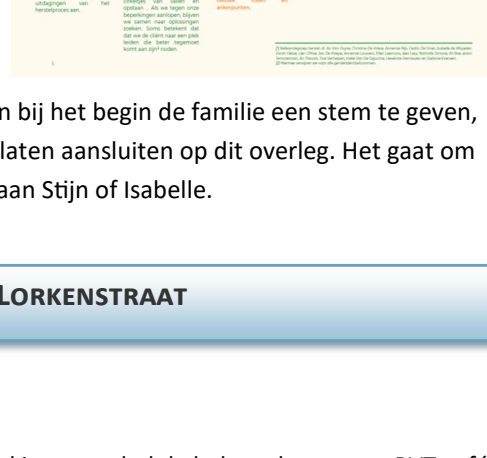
uitdagingen van het herstelproces aan.

cirkeltjes van vallen en opstaan ... Als we tegen onze beperkingen aanlopen, blijven we samen naar oplossingen zoeken. Soms betekent dat dat we de cliënt naar een plek leiden die beter tegemoet komt aan zijn? noden.

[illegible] aandachtspunten.

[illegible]

n bij het begin de familie een stem te geven, laten aansluiten op dit overleg. Het gaat om aan Stijn of Isabelle.

LORKENSTRAAT